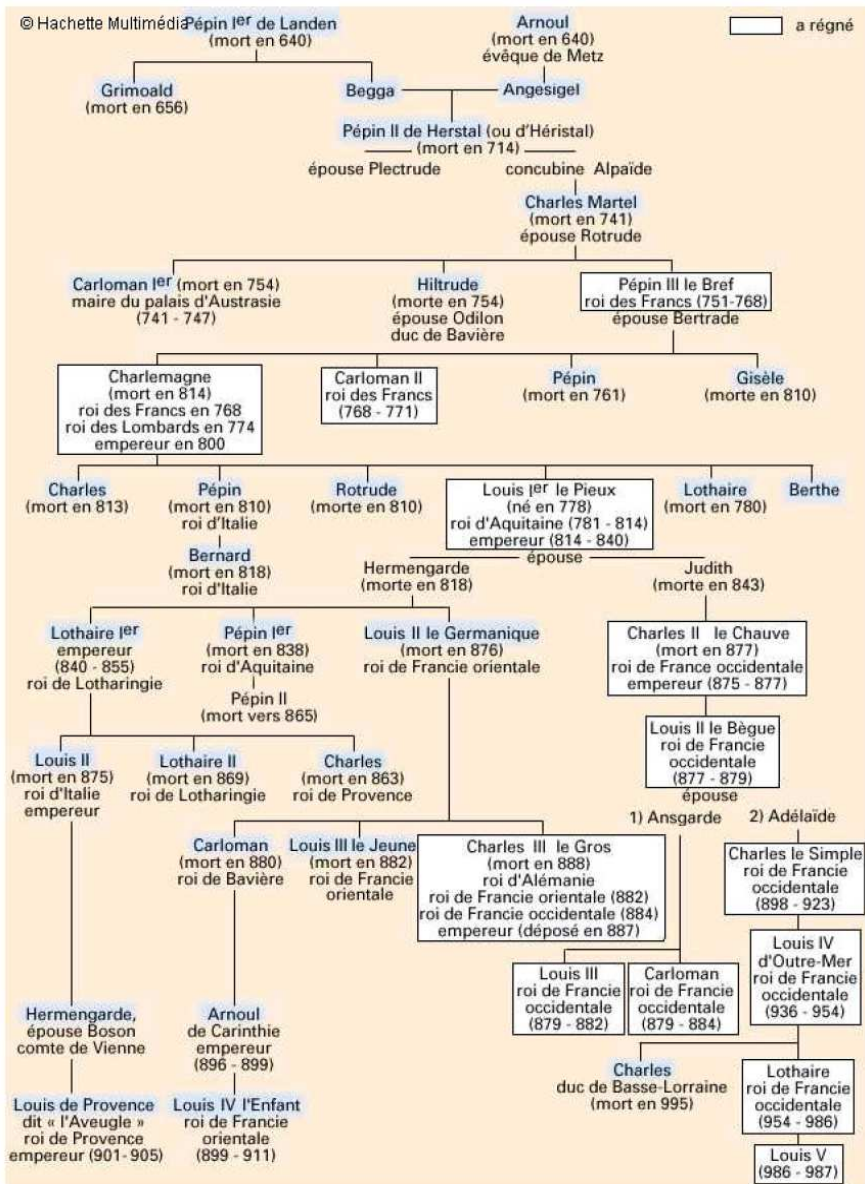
© Hachette Multimédia

a régné

Pépin Ier de Landen
(mort en 640)

Arnoul
(mort en 640)
évêque de Metz

Grimoald
(mort en 656)

Begga

Angesigel

Pépin II de Herstal (ou d'Héristal)
(mort en 714)

épouse Plectrude

concubine Alpaïde

Charles Martel
(mort en 741)
épouse Rotrude

Carloman Ier (mort en 754)
maire du palais d'Austrasie
(741 - 747)

Hiltrude
(morte en 754)
épouse Odilon
duc de Bavière

Pépin III le Bref
roi des Francs (751-768)
épouse Bertrade

Charlemagne
(mort en 814)
roi des Francs en 768
roi des Lombards en 774
empereur en 800

Carloman II
roi des Francs
(768 - 771)

Pépin
(mort en 761)

Gisèle
(morte en 810)

Charles
(mort en 813)

Pépin
(mort en 810)
roi d'Italie

Rotrude
(morte en 810)

Louis Ier le Pieux
(né en 778)
roi d'Aquitaine (781 - 814)
empereur (814 - 840)

Lothaire
(mort en 780)

Berthe

Bernard
(mort en 818)
roi d'Italie

épouse

Hermengarde
(morte en 818)

Judith
(morte en 843)

Lothaire Ier
empereur
(840 - 855)
roi de Lotharingie

Pépin Ier
(mort en 838)
roi d'Aquitaine

Pépin II
(mort vers 865)

Louis II le Germanique
(mort en 876)
roi de Francie orientale

Charles II le Chauve
(mort en 877)
roi de France occidentale
empereur (875 - 877)

Louis II le Bègue
roi de Francie
occidentale
(877 - 879)
épouse

Louis II
(mort en 875)
roi d'Italie
empereur

Lothaire II
(mort en 869)
roi de Lotharingie

Charles
(mort en 863)
roi de Provence

1) Ansgarde

2) Adélaïde

Carloman
(mort en 880)
roi de Bavière

Louis III le Jeune
(mort en 882)
roi de Francie
orientale

Charles III le Gros
(mort en 888)
roi d'Alémanie
roi de Francie orientale (882)
roi de Francie occidentale (884)
empereur (déposé en 887)

Charles le Simple
roi de Francie
occidentale
(898 - 923)

Louis III
roi de Francie
occidentale
(879 - 882)

Carloman
roi de Francie
occidentale
(879 - 884)

Louis IV
d'Outre-Mer
roi de Francie
occidentale
(936 - 954)

Hermengarde,
épouse Boson
comte de Vienne

Arnoul
de Carinthie
empereur
(896 - 899)

Charles
duc de Basse-Lorraine
(mort en 995)

Lothaire
roi de Francie
occidentale
(954 - 986)

Louis de Provence
dit « l'Aveugle »
roi de Provence
empereur (901- 905)

Louis IV l'Enfant
roi de Francie
orientale
(899 - 911)

Louis V
(986 - 987)